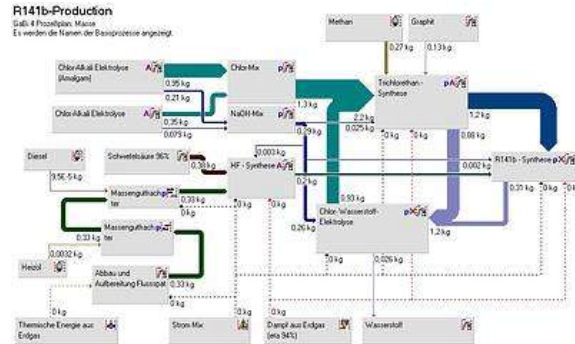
R141b-Production
GaBi 4 Prozeßplan: Masse
Es werden die Namen der Basisprozesse angezeigt.

Methan
Graphit
0,27 kg
0,13 kg
Chlor-Alkali Elektrolyse (Amalgam)
Chlor-Mix
0,35 kg
0,21 kg
Trichlorethan - Synthese
Chlor-Alkali Elektrolyse
NaOH-Mix
1,3 kg
0,35 kg
0,079 kg
2,2 kg
0,025 kg
1,2 kg
0,19 kg
Diesel
Schwefelsäure 96%
0,003 kg
0 kg
0 kg
0,88 kg
0,38 kg
HF - Synthese
R141b - Synthese
9,5E-5 kg
0,002 kg
0,2 kg
0,35 kg
0 kg
0 kg
Massengutfrachter
0,33 kg
0 kg
0 kg
0,93 kg
Chlor-Wasserstoff-Elektrolyse
Massengutfrachter
0,26 kg
1,2 kg
0,33 kg
0,0032 kg
Heizöl
Abbau und Aufbereitung Flussspat
0,33 kg
0 kg
0,026 kg
0 kg
0 kg
Thermische Energie aus Erdgas
Strom-Mix
Dampf aus Erdgas (eta 94%)
Wasserstoff